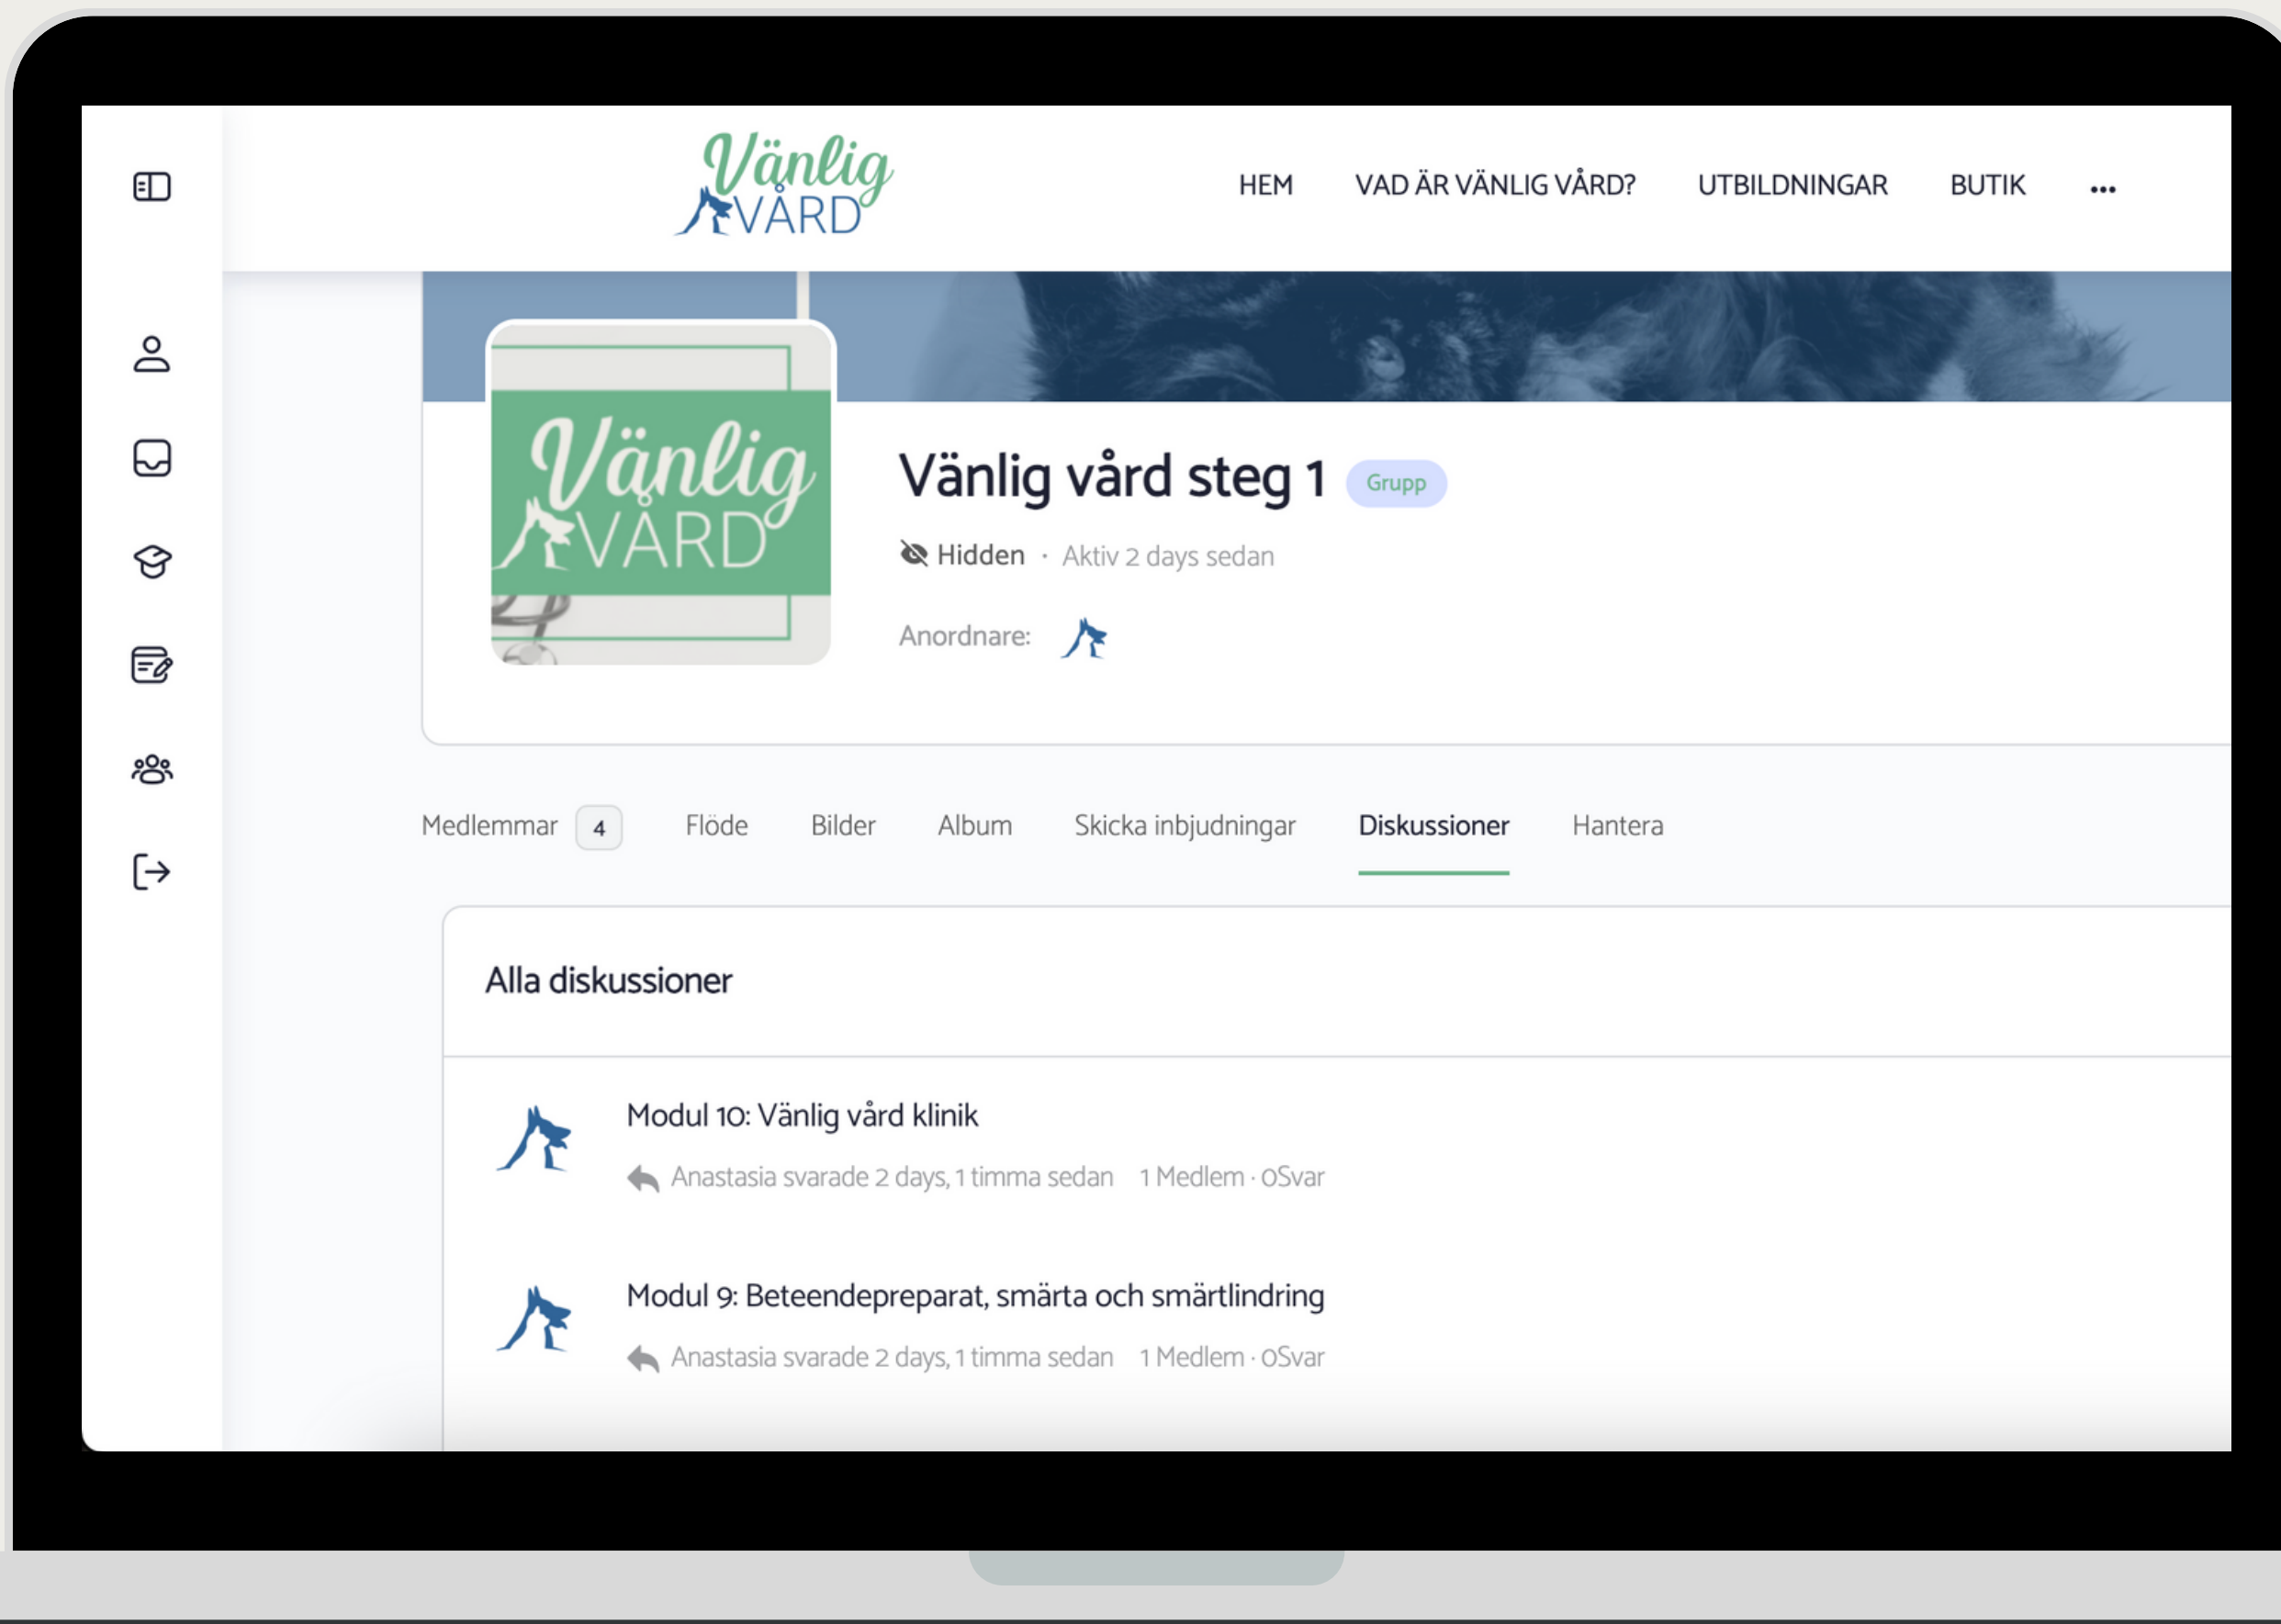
Vänlig VÅRD

HEM VAD ÄR VÄNLIG VÅRD? UTBILDNINGAR BUTIK •••

Vänlig VÅRD

Vänlig vård steg 1 Grupp

Hidden · Aktiv 2 days sedan

Anordnare:

Medlemmar 4 Flöde Bilder Album Skicka inbjudningar Diskussioner Hantera

Alla diskussioner

Modul 10: Vänlig vård klinik

Anastasia svarade 2 days, 1 timma sedan 1 Medlem · 0Svar

Modul 9: Beteendepreparat, smärta och smärtlindring

Anastasia svarade 2 days, 1 timma sedan 1 Medlem · 0Svar